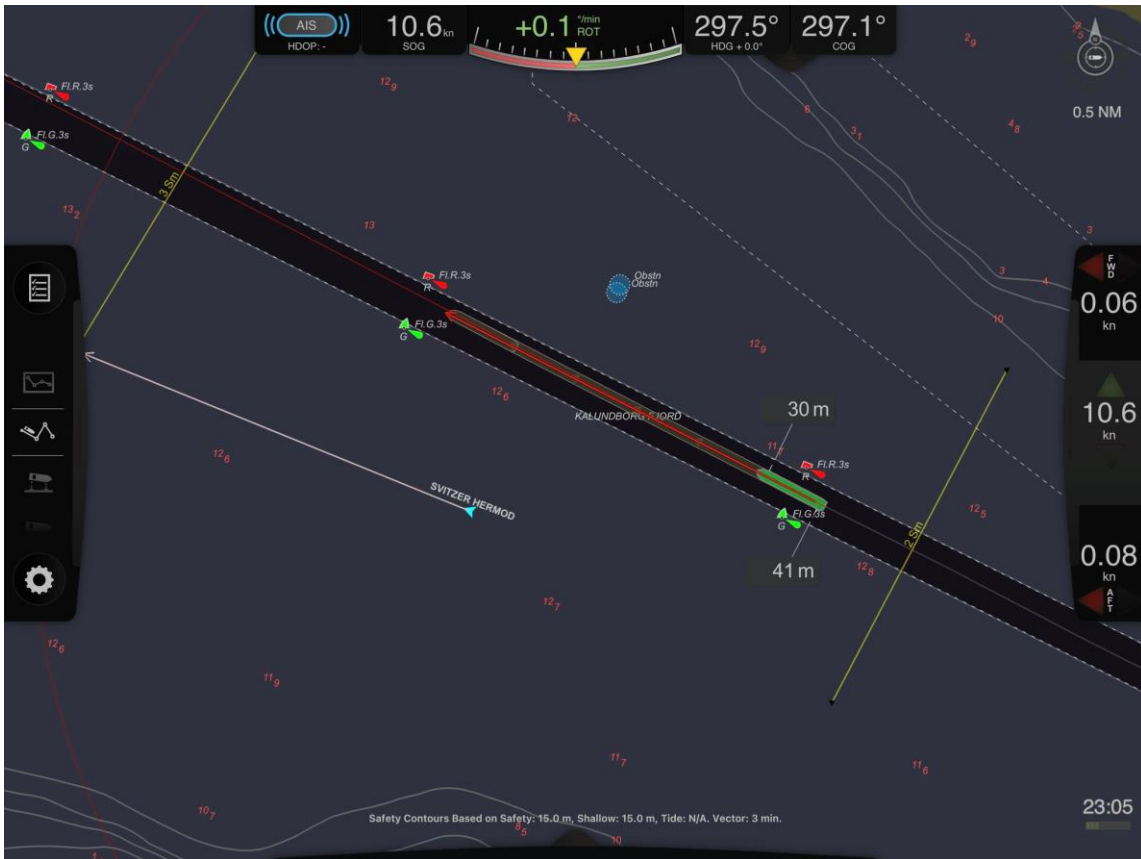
AIS
HDOP: -
10.6 kn
SOG
+0.1 °/min
ROT
297.5°
HDG + 0.0°
297.1°
COG

0.5 NM

Fl.R.3s
R
Fl.G.3s
G
$12_9$
12
$2_9$
6
$3_1$
$4_8$
$13_2$
3 Sm
13
3
3
4
Fl.R.3s
R
Obstn
Obstn
Fl.G.3s
G
10
$12_9$
$12_6$
KALUNDBORG FJORD
30 m
$11$
Fl.R.3s
R
Fl.G.3s
G
41 m
$12_6$
SVITZER HERMOD
2 Sm
$12_5$
$12_8$
$12_7$
$12_6$
$11_9$
$11_7$
$11_6$
$10_7$
$8_5$
10

F
W
D
0.06
kn
10.6
kn
0.08
kn
A
F
T

23:05

Safety Contours Based on Safety: 15.0 m, Shallow: 15.0 m, Tide: N/A. Vector: 3 min.